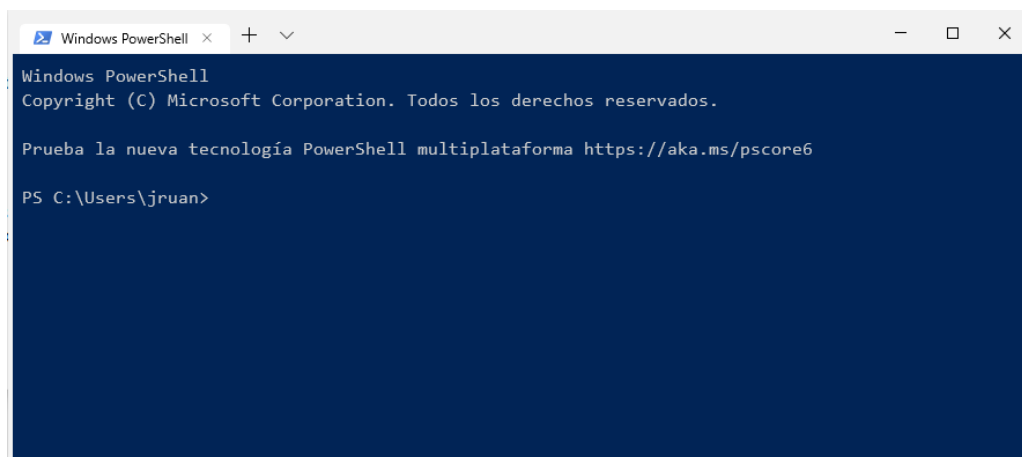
Windows PowerShell ×  +  ∨

Windows PowerShell
Copyright (C) Microsoft Corporation. Todos los derechos reservados.

Prueba la nueva tecnología PowerShell multiplataforma https://aka.ms/pscore6

PS C:\Users\jruan>